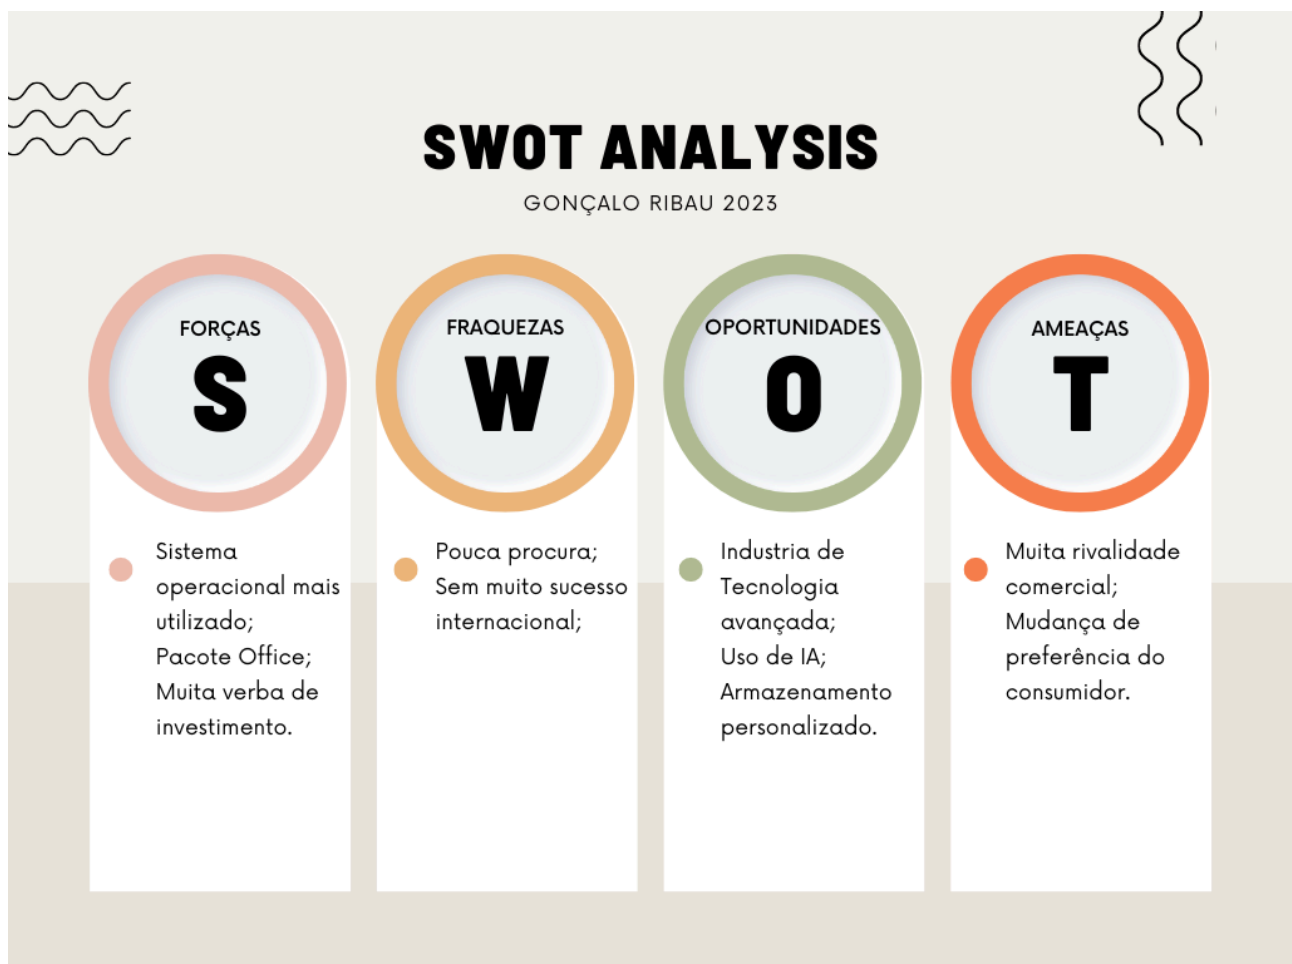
SWOT ANALYSIS

GONÇALO RIBAU 2023

FORÇAS

S

Sistema operacional mais utilizado;
Pacote Office;
Muita verba de investimento.

FRAQUEZAS

W

Pouca procura;
Sem muito sucesso internacional;

OPORTUNIDADES

O

Industria de Tecnologia avançada;
Uso de IA;
Armazenamento personalizado.

AMEAÇAS

T

Muita rivalidade comercial;
Mudança de preferência do consumidor.